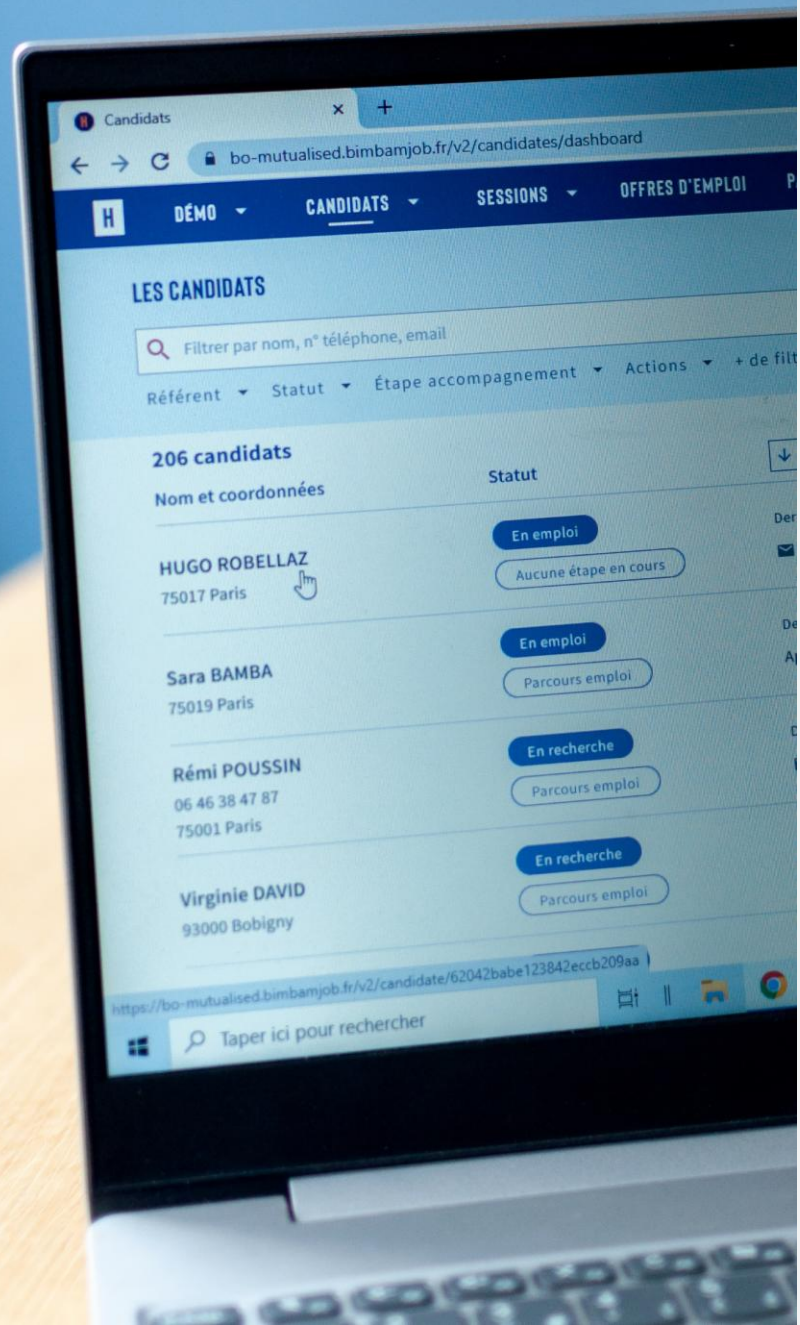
Candidats ×  +

bo-mutualised.bimbamjob.fr/v2/candidates/dashboard

H DÉMO CANDIDATS SESSIONS OFFRES D'EMPLOI P

LES CANDIDATS

Filtrer par nom, n° téléphone, email

Référent Statut Étape accompagnement Actions + de filt

206 candidats

Nom et coordonnées Statut Der

HUGO ROBELLAZ
75017 Paris
En emploi
Aucune étape en cours

Sara BAMBA
75019 Paris
En emploi
Parcours emploi
De
A

Rémi POUSSIN
06 46 38 47 87
75001 Paris
En recherche
Parcours emploi

Virginie DAVID
93000 Bobigny
En recherche
Parcours emploi

https://bo-mutualised.bimbamjob.fr/v2/candidate/62042babe123842eccb209aa

Taper ici pour rechercher